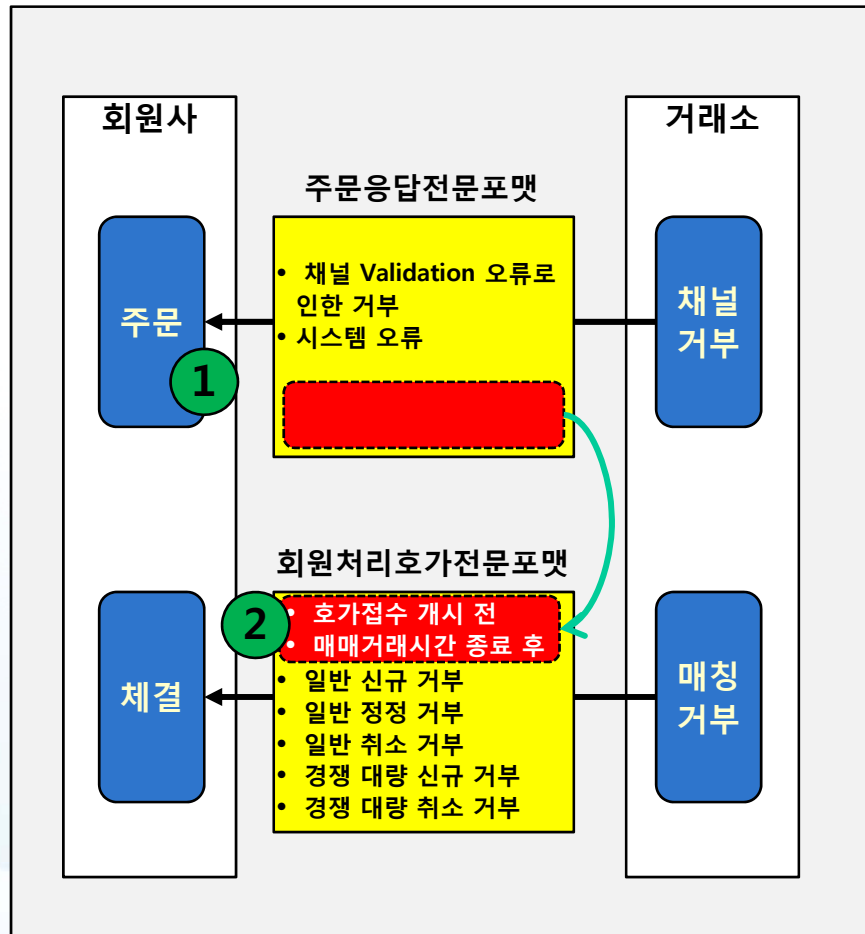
회원사

거래소

주문응답전문포맷

주문

1

• 채널 Validation 오류로 인한 거부
• 시스템 오류

채널 거부

회원처리호가전문포맷

2

• 호가접수 개시 전
• 매매거래시간 종료 후

체결

• 일반 신규 거부
• 일반 정정 거부
• 일반 취소 거부
• 경쟁 대량 신규 거부
• 경쟁 대량 취소 거부

매칭 거부